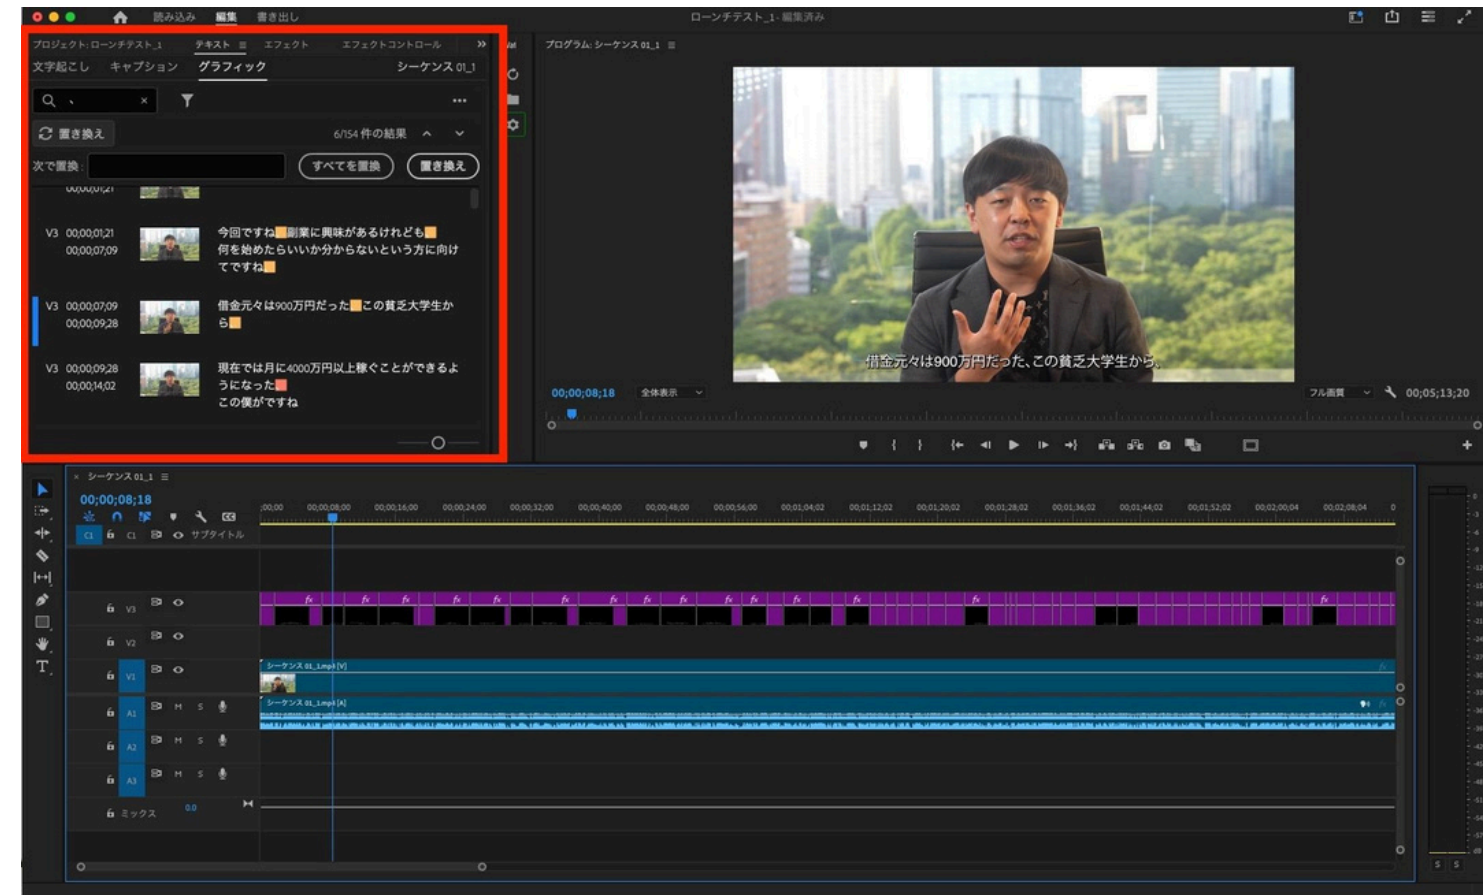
読み込み 編集 書き出し

ローンチテスト_1 - 編集済み

プロジェクト: ローンチテスト_1 テキスト ≡ エフェクト エフェクトコントロール »

文字起こし キャプション グラフィック シーケンス 01_1

置き換え 6/154 件の結果

次で置換 すべてを置換 置き換え

V3 00;00;01;21 00;00;07;09 今回ですね 副業に興味があるけれども 何を始めたらいいか分からないという方に向けてですね

V3 00;00;07;09 00;00;09;28 借金元々は900万円だった この貧乏大学生から

V3 00;00;09;28 00;00;14;02 現在では月に4000万円以上稼ぐことができるようになった この僕がですね

プログラム: シーケンス 01_1 ≡

借金元々は900万円だった、この貧乏大学生から、

00;00;08;18 全体表示 フル画質 00;05;13;20

シーケンス 01_1 ≡

00;00;08;18

サブタイトル

V3 V2 V1 A1 A2 A3 ミックス 0.0

シーケンス 01_1.mp4 [V]

シーケンス 01_1.mp4 [A]

00;00 00;00;08;00 00;00;16;00 00;00;24;00 00;00;32;00 00;00;40;00 00;00;48;00 00;00;56;00 00;01;04;02 00;01;12;02 00;01;20;02 00;01;28;02 00;01;36;02 00;01;44;02 00;01;52;02 00;02;00;04 00;02;08;04

S S